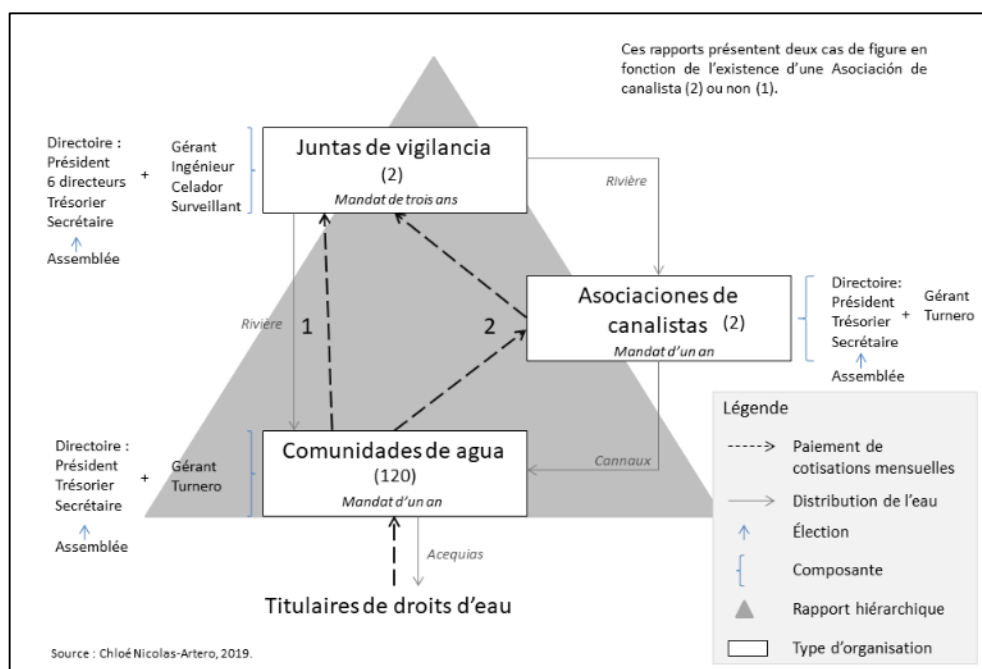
Ces rapports présentent deux cas de figure en fonction de l'existence d'une Asociación de canalista (2) ou non (1).

Directoire :
Président
6 directeurs
Trésorier
Secrétaire
Assemblée

+

Gérant
Ingénieur
Celador
Surveillant

Juntas de vigilancia
(2)
Mandat de trois ans

Rivière

Asociaciones de canalistas (2)
Mandat d'un an

Directoire:
Président
Trésorier
Secrétaire
Assemblée

+

Gérant
Turnero

Rivière

1

2

Directoire :
Président
Trésorier
Secrétaire
Assemblée

+

Gérant
Turnero

Comunidades de agua
(120)
Mandat d'un an

Cannaux

Acequias

Titulaires de droits d'eau

Légende
Paiement de cotisations mensuelles
Distribution de l'eau
Élection
Composante
Rapport hiérarchique
Type d'organisation

Source : Chloé Nicolas-Artero, 2019.